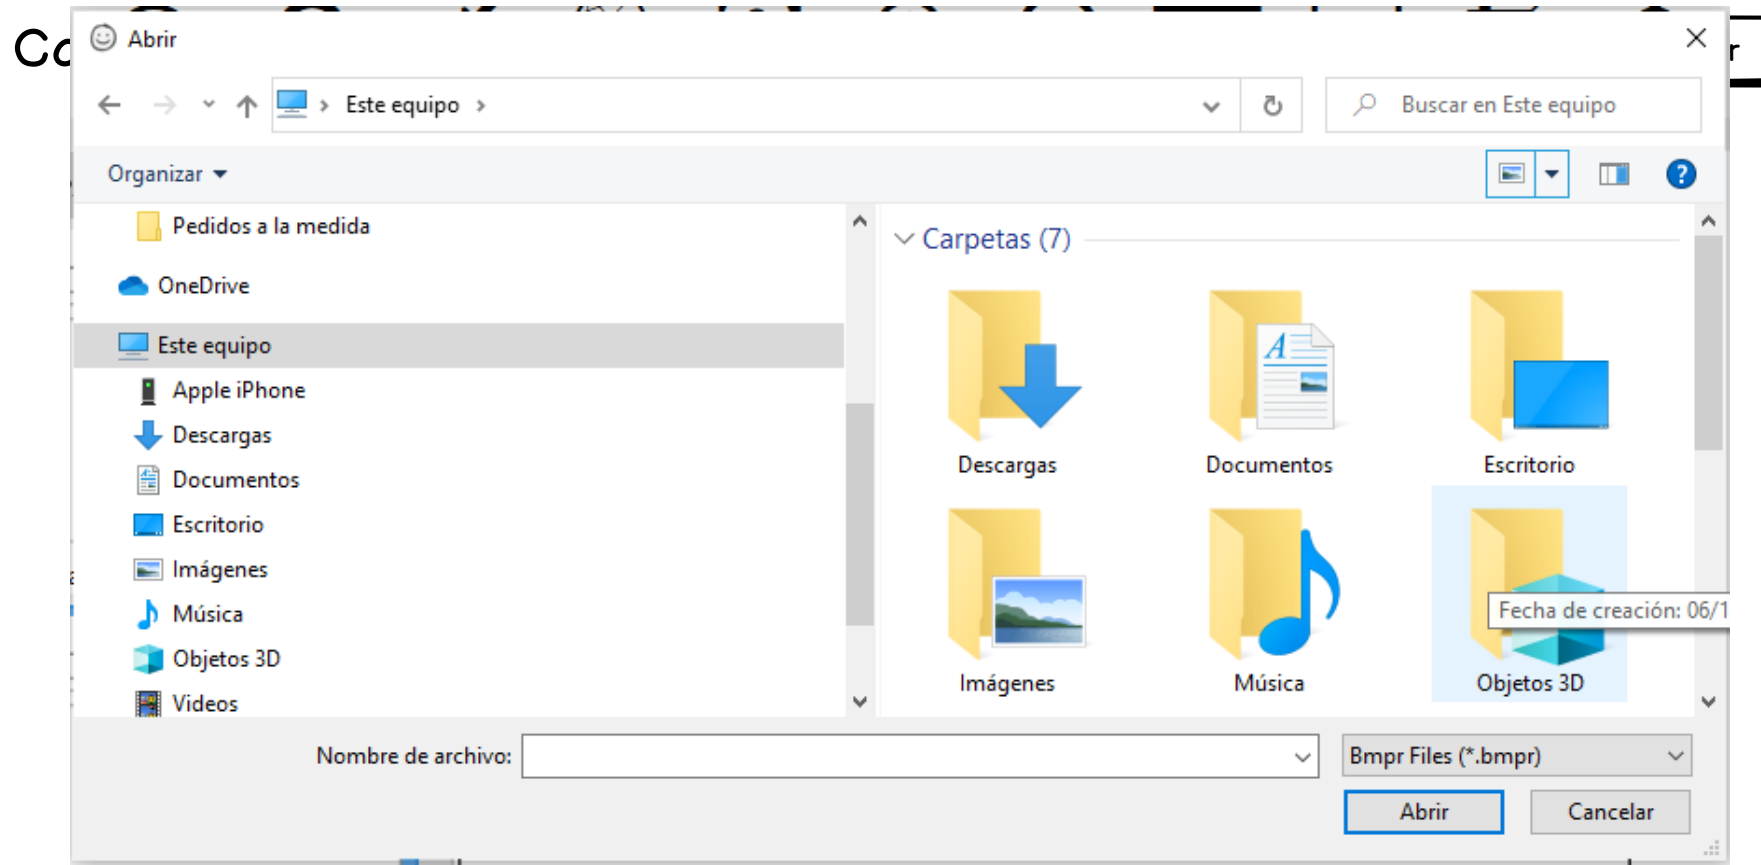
Cc

Abrir

Este equipo

Buscar en Este equipo

Organizar

Pedidos a la medida
OneDrive
Este equipo
Apple iPhone
Descargas
Documentos
Escritorio
Imágenes
Música
Objetos 3D
Videos

Carpetas (7)

Descargas
Documentos
Escritorio
Imágenes
Música
Objetos 3D

Fecha de creación: 06/1

Nombre de archivo:

Bmpr Files (*.bmpr)

Abrir
Cancelar

r